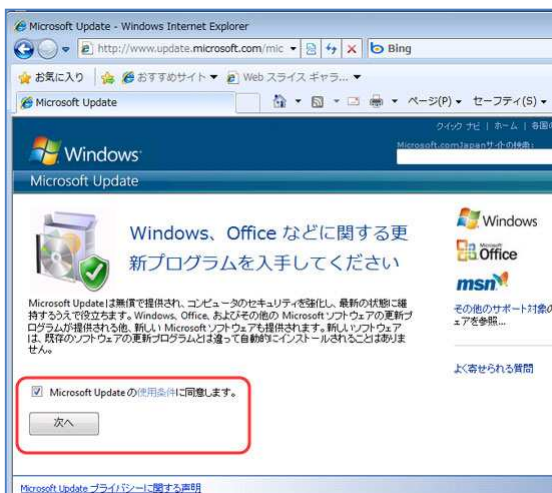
Microsoft Update - Windows Internet Explorer

http://www.update.microsoft.com/mic

Bing

お気に入り

おすすめサイト ▼

Web スライス ギャラ... ▼

Microsoft Update

ページ(P) ▼

セーフティ(S) ▼

クイック ナビ | ホーム | 各国の

Windows

Microsoft.comJapanサイトの検索:

Microsoft Update

Windows、Office などに関する更新プログラムを入手してください

Microsoft Updateは無償で提供され、コンピュータのセキュリティを強化し、最新の状態に維持するうえで役立ちます。Windows、Office、およびその他の Microsoft ソフトウェアの更新プログラムが提供される他、新しい Microsoft ソフトウェアも提供されます。新しいソフトウェアは、既存のソフトウェアの更新プログラムとは違って自動的にインストールされることはありません。

Microsoft Update の使用条件に同意します。

次へ

Windows

Office

msn

その他のサポート対象のソフトウェアを参照...

よく寄せられる質問

Microsoft Update プライバシーに関する声明